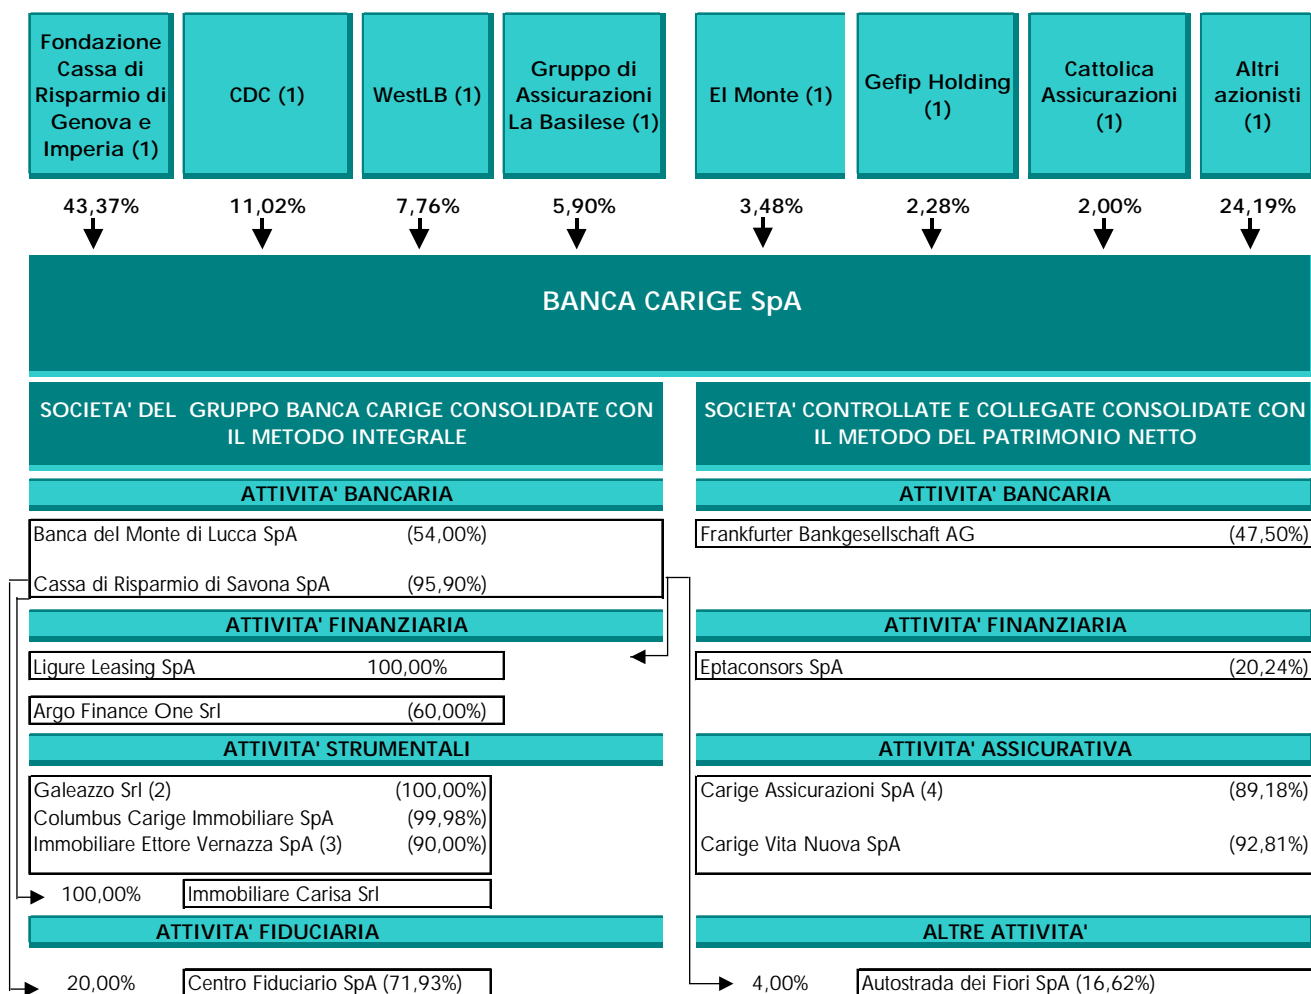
Fondazione Cassa di Risparmio di Genova e Imperia (1)

CDC (1)

WestLB (1)

Gruppo di Assicurazioni La Basilese (1)

El Monte (1)

Gefip Holding (1)

Cattolica Assicurazioni (1)

Altri azionisti (1)

43,37%

11,02%

7,76%

5,90%

3,48%

2,28%

2,00%

24,19%

BANCA CARIGE SpA

SOCIETA' DEL GRUPPO BANCA CARIGE CONSOLIDATE CON IL METODO INTEGRALE

ATTIVITA' BANCARIA

Banca del Monte di Lucca SpA (54,00%)

Cassa di Risparmio di Savona SpA (95,90%)

ATTIVITA' FINANZIARIA

Ligure Leasing SpA 100,00%

Argo Finance One Srl (60,00%)

ATTIVITA' STRUMENTALI

Galeazzo Srl (2) (100,00%)
Columbus Carige Immobiliare SpA (99,98%)
Immobiliare Ettore Vernazza SpA (3) (90,00%)

100,00% Immobiliare Carisa Srl

ATTIVITA' FIDUCIARIA

20,00% Centro Fiduciario SpA (71,93%)

SOCIETA' CONTROLLATE E COLLEGATE CONSOLIDATE CON IL METODO DEL PATRIMONIO NETTO

ATTIVITA' BANCARIA

Frankfurter Bankgesellschaft AG (47,50%)

ATTIVITA' FINANZIARIA

Eptaconsors SpA (20,24%)

ATTIVITA' ASSICURATIVA

Carige Assicurazioni SpA (4) (89,18%)

Carige Vita Nuova SpA (92,81%)

ALTRE ATTIVITA'

4,00% Autostrada dei Fiori SpA (16,62%)